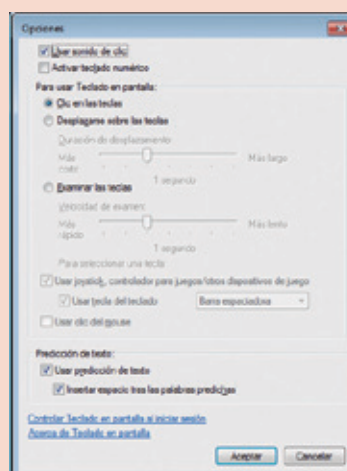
Opciones

Usar sonido de clic

Activar teclado numérico

Para usar Teclado en pantalla:

Clic en las teclas

Desplazarse sobre las teclas

Duración de desplazamiento

Más corto

Más largo

1 segundo

Examinar las teclas

Velocidad de examen

Más rápido

Más lento

1 segundo

Para seleccionar una tecla:

Usar joystick, controlador para juegos/otros dispositivos de juego

Usar tecla del teclado

Barra espaciadora

Usar clic del mouse

Predicción de texto:

Usar predicción de texto

Insertar espacio tras las palabras predichas

Controlar Teclado en pantalla al iniciar sesión

Acerca de Teclado en pantalla

Aceptar

Cancelar